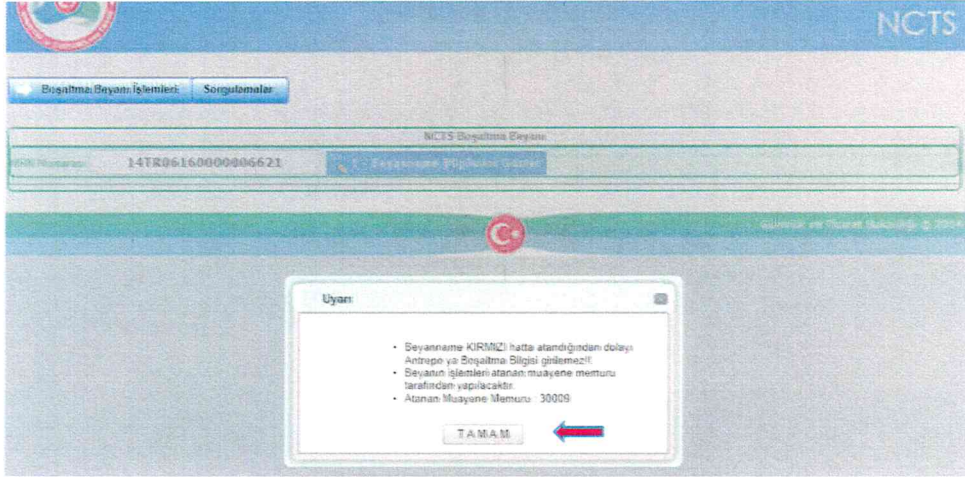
NCTS

Boşaltma Beyanı İşlemleri Sorgulamalar

NCTS Boşaltma Beyanı

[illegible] 14TR06160000006621 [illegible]

Gümrük ve Ticaret Bakanlığı © 2014

Uyarı

- Beyanname KIRMIZI hatta atandığından dolayı Antrepo ya Boşaltma Bilgisi girilemez!!
- Beyanın işlemleri atanan muayene memuru tarafından yapılacaktır.
- Atanan Muayene Memuru : 30009

TAMAM